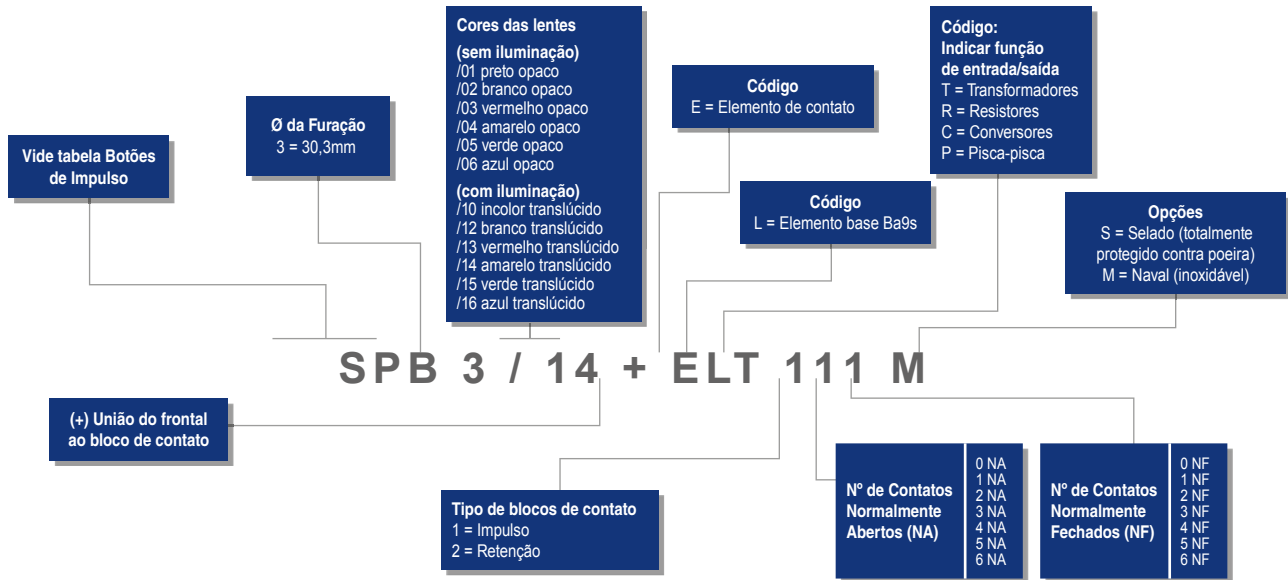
Vide tabela Botões de Impulso

Ø da Furação
3 = 30,3mm

Cores das lentes
(sem iluminação)
/01 preto opaco
/02 branco opaco
/03 vermelho opaco
/04 amarelo opaco
/05 verde opaco
/06 azul opaco
(com iluminação)
/10 incolor translúcido
/12 branco translúcido
/13 vermelho translúcido
/14 amarelo translúcido
/15 verde translúcido
/16 azul translúcido

Código
E = Elemento de contato

Código
L = Elemento base Ba9s

Código:
Indicar função de entrada/saída
T = Transformadores
R = Resistores
C = Conversores
P = Pisca-pisca

Opções
S = Selado (totalmente protegido contra poeira)
M = Naval (inoxidável)

SPB 3 / 14 + ELT 111 M

(+) União do frontal ao bloco de contato

Tipo de blocos de contato
1 = Impulso
2 = Retenção

Nº de Contatos Normalmente Abertos (NA)

0 NA
1 NA
2 NA
3 NA
4 NA
5 NA
6 NA

Nº de Contatos Normalmente Fechados (NF)

0 NF
1 NF
2 NF
3 NF
4 NF
5 NF
6 NF